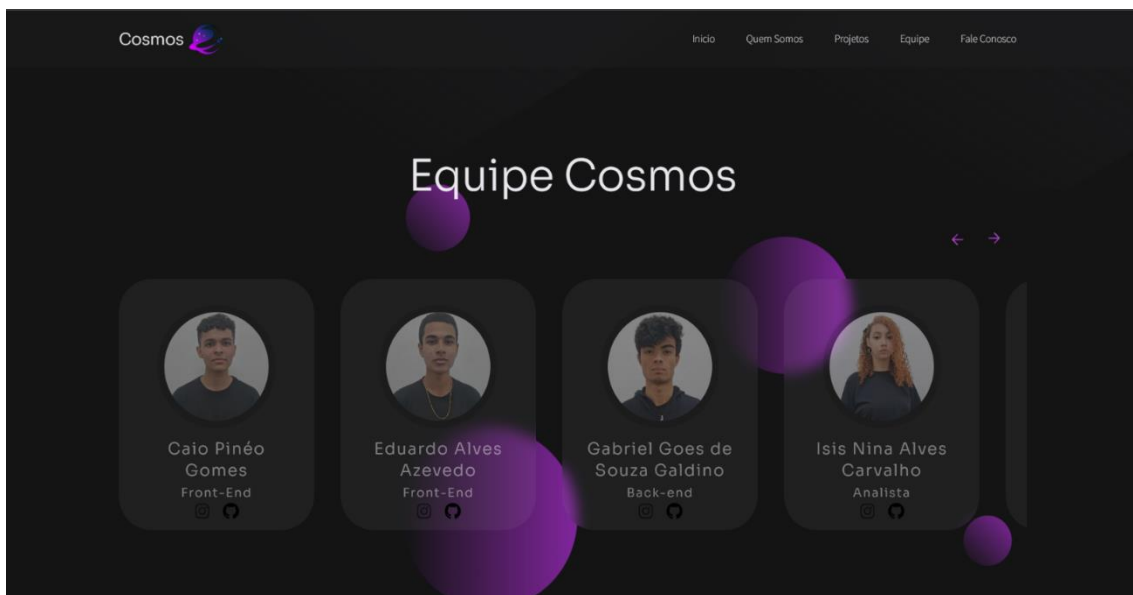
Cosmos

Inicio Quem Somos Projetos Equipe Fale Conosco

Equipe Cosmos

← →

Caio Pinéo Gomes
Front-End

Eduardo Alves Azevedo
Front-End

Gabriel Goes de Souza Galdino
Back-end

Isis Nina Alves Carvalho
Analista